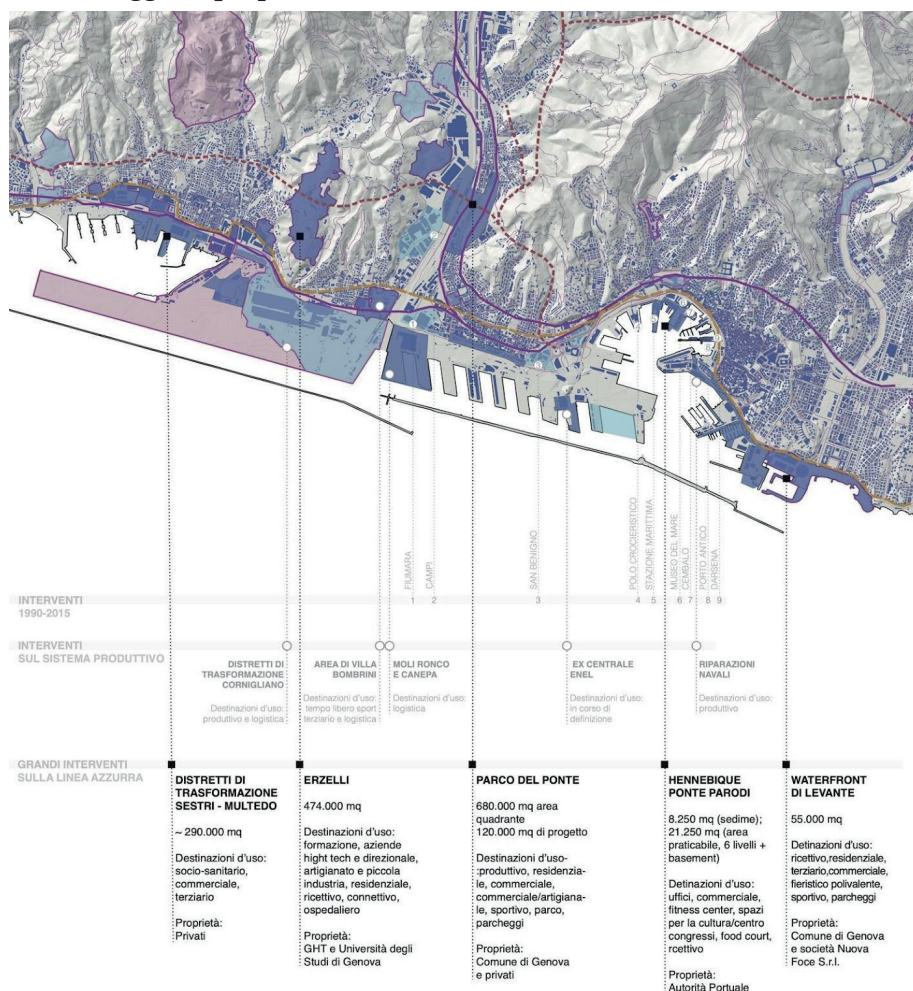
FIUMARA
CAMPI
SAN BENIGNO
POLO CROCIERISTICO
STAZIONE MARITTIMA
MUSEO DEL MARE
CEMBALO
PORTO ANTICO
DARSENA

INTERVENTI
1990-2015

1 2 3 4 5 6 7 8 9

INTERVENTI
SUL SISTEMA PRODUTTIVO

DISTRETTI DI TRASFORMAZIONE CORNIGLIANO
Destinazioni d'uso: produttivo e logistica

AREA DI VILLA BOMBRINI
Destinazioni d'uso: tempo libero sport terziario e logistica

MOLI RONCO E CANEPA
Destinazioni d'uso: logistica

EX CENTRALE ENEL
Destinazioni d'uso: in corso di definizione

RIPARAZIONI NAVALI
Destinazioni d'uso: produttivo

GRANDI INTERVENTI
SULLA LINEA AZZURRA

DISTRETTI DI TRASFORMAZIONE SESTRI - MULTEDO

~ 290.000 mq

Destinazioni d'uso: socio-sanitario, commerciale, terziario

Proprietà: Privati

ERZELLI

474.000 mq

Destinazioni d'uso: formazione, aziende hight tech e direzionale, artigianato e piccola industria, residenziale, ricettivo, connettivo, ospedaliero

Proprietà: GHT e Università degli Studi di Genova

PARCO DEL PONTE

680.000 mq area quadrante
120.000 mq di progetto

Destinazioni d'uso-:produttivo, residenziale, commerciale, commerciale/artigianale, sportivo, parco, parcheggi

Proprietà: Comune di Genova e privati

HENNEBIQUE PONTE PARODI

8.250 mq (sedime); 21.250 mq (area praticabile, 6 livelli + basement)

Detinazioni d'uso: uffici, commerciale, fitness center, spazi per la cultura/centro congressi, food court, rcettivo

Proprietà: Autorità Portuale

WATERFRONT DI LEVANTE

55.000 mq

Detinazioni d'uso: ricettivo,residenziale, terziario,commerciale, fieristico polivalente, sportivo, parcheggi

Proprietà: Comune di Genova e società Nuova Foce S.r.l.